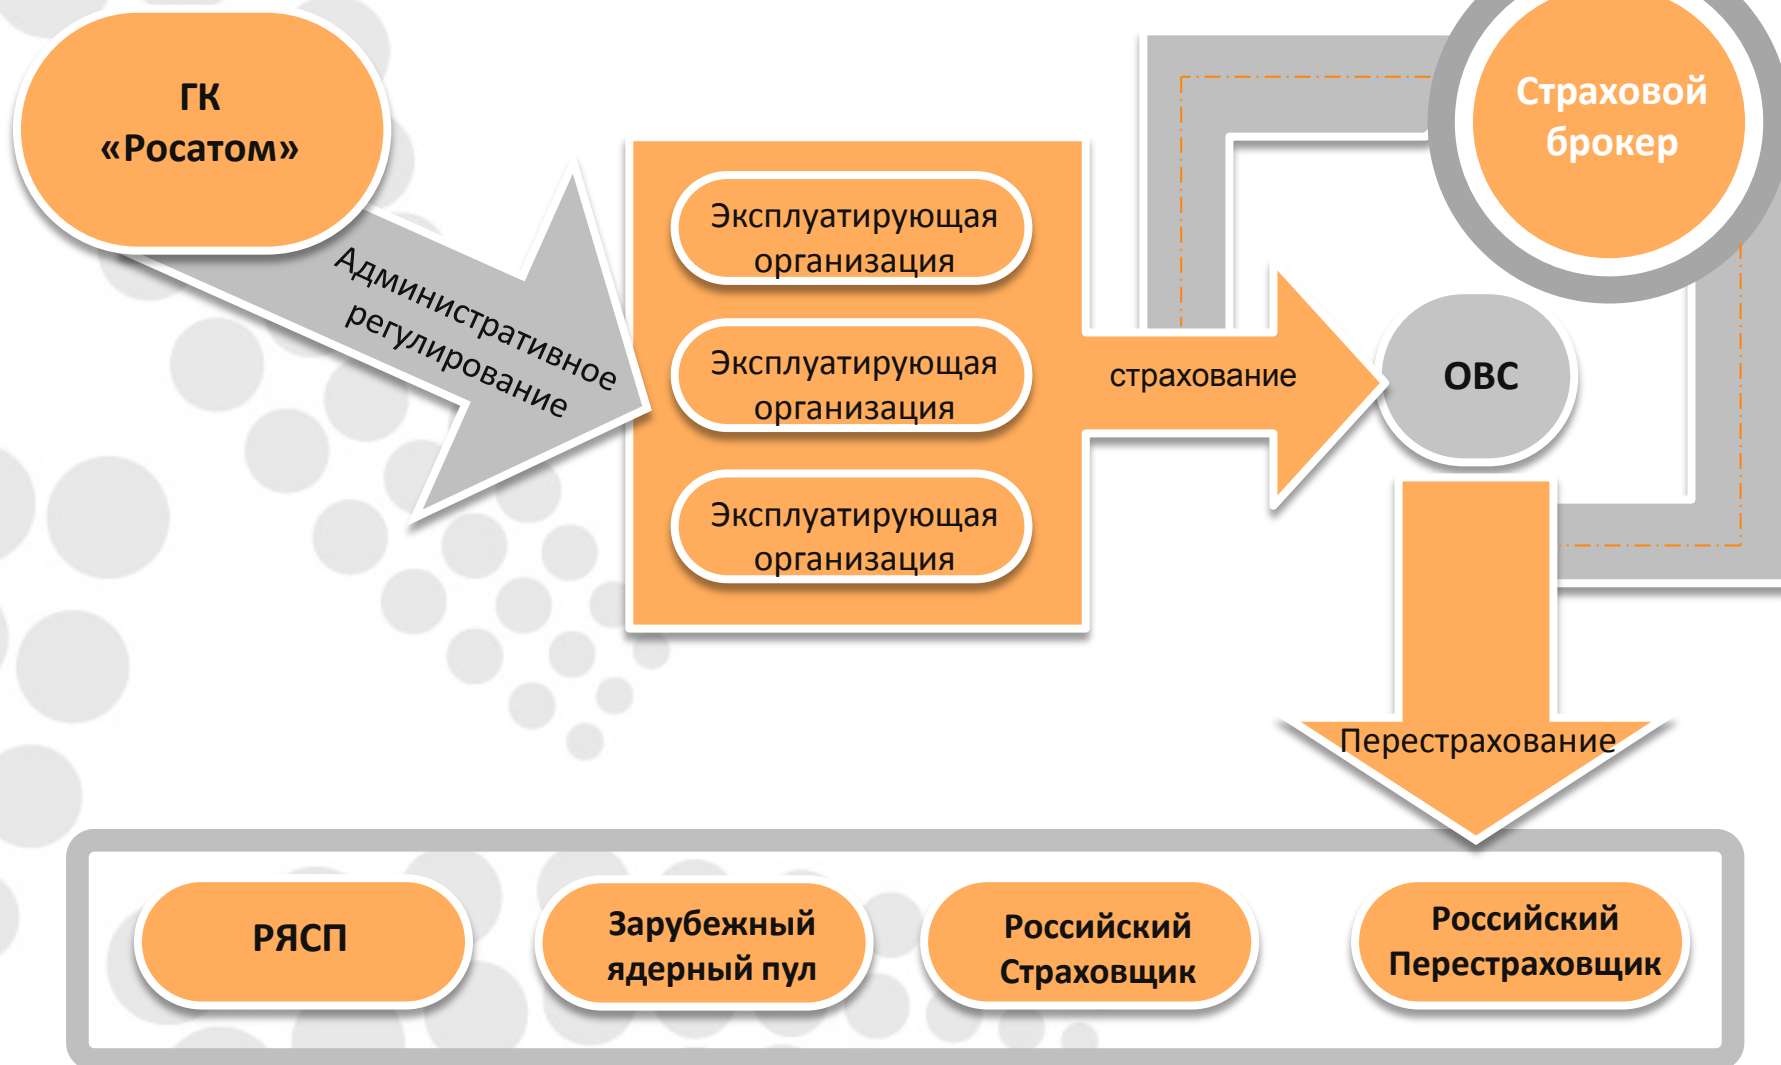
ГК «Росатом»

Административное регулирование

Эксплуатирующая организация

Эксплуатирующая организация

Эксплуатирующая организация

страхование

Страховой брокер

ОВС

Перестрахование

РЯСП

Зарубежный ядерный пул

Российский Страховщик

Российский Перестраховщик